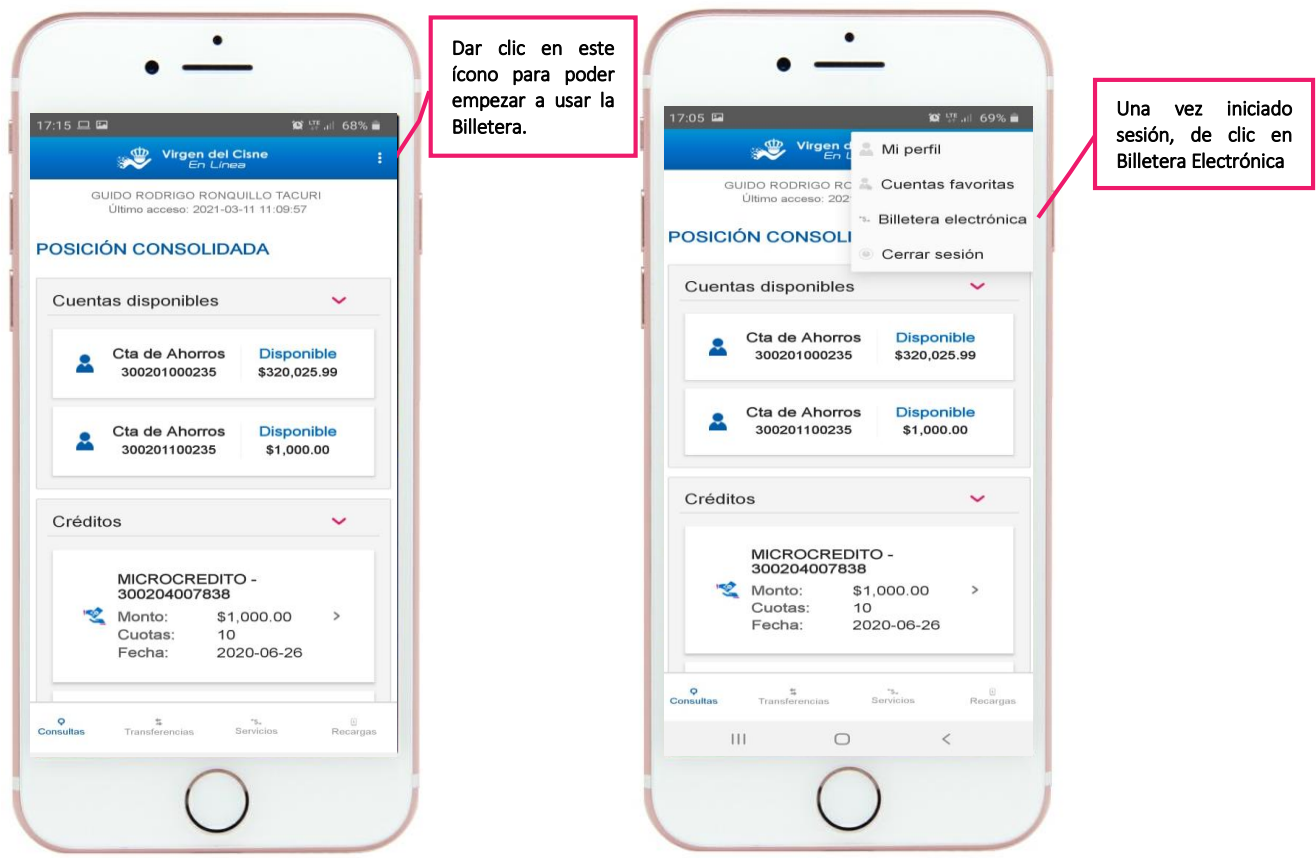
Dar clic en este ícono para poder empezar a usar la Billetera.

17:15 68%

Virgen del Cisne
En Línea

GUIDO RODRIGO RONQUILLO TACURI
Último acceso: 2021-03-11 11:09:57

POSICIÓN CONSOLIDADA

Cuentas disponibles

Cta de Ahorros
300201000235
Disponible
$320,025.99

Cta de Ahorros
300201100235
Disponible
$1,000.00

Créditos

MICROCREDITO - 300204007838
Monto: $1,000.00
Cuotas: 10
Fecha: 2020-06-26

Consultas
Transferencias
Servicios
Recargas

17:05 69%

Virgen del Cisne
En Línea

GUIDO RODRIGO RO
Último acceso: 202

POSICIÓN CONSOLI

Mi perfil
Cuentas favoritas
Billetera electrónica
Cerrar sesión

Una vez iniciado sesión, de clic en Billetera Electrónica

Cuentas disponibles

Cta de Ahorros
300201000235
Disponible
$320,025.99

Cta de Ahorros
300201100235
Disponible
$1,000.00

Créditos

MICROCREDITO - 300204007838
Monto: $1,000.00
Cuotas: 10
Fecha: 2020-06-26

Consultas
Transferencias
Servicios
Recargas